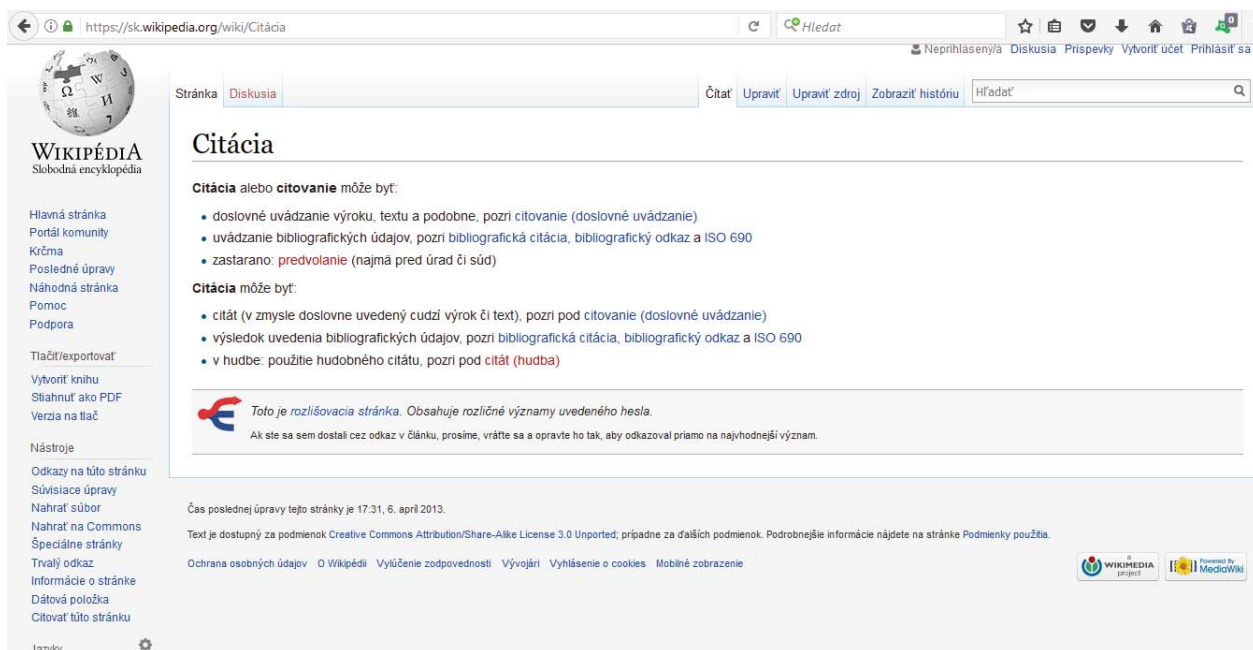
https://sk.wikipedia.org/wiki/Citácia

Hľadať

Neprihlásený/á Diskusia Príspevky Vytvoriť účet Prihlásiť sa

WIKIPÉDIA
Slobodná encyklopédia

Stránka Diskusia

Čítať Upraviť Upraviť zdroj Zobraziť históriu Hľadať

Citácia

**Citácia** alebo **citovanie** môže byť:

- doslovné uvádzanie výroku, textu a podobne, pozri citovanie (doslovné uvádzanie)
- uvádzanie bibliografických údajov, pozri bibliografická citácia, bibliografický odkaz a ISO 690
- zastarano: predvolanie (najmä pred úrad či súd)

**Citácia** môže byť:

- citát (v zmysle doslovne uvedený cudzí výrok či text), pozri pod citovanie (doslovné uvádzanie)
- výsledok uvedenia bibliografických údajov, pozri bibliografická citácia, bibliografický odkaz a ISO 690
- v hudbe: použitie hudobného citátu, pozri pod citát (hudba)

Toto je rozlišovacia stránka. Obsahuje rozličné významy uvedeného hesla.

Ak ste sa sem dostali cez odkaz v článku, prosíme, vráťte sa a opravte ho tak, aby odkazoval priamo na najvhodnejší význam.

Hlavná stránka
Portál komunity
Krčma
Posledné úpravy
Náhodná stránka
Pomoc
Podpora

Tlačiť/exportovať
Vytvoriť knihu
Stiahnuť ako PDF
Verzia na tlač

Nástroje
Odkazy na túto stránku
Súvisiace úpravy
Nahrať súbor
Nahrať na Commons
Špeciálne stránky
Trvalý odkaz
Informácie o stránke
Dátová položka
Citovať túto stránku

Jazyky

Čas poslednej úpravy tejto stránky je 17:31, 6. apríl 2013.

Text je dostupný za podmienok Creative Commons Attribution/Share-Alike License 3.0 Unported; prípadne za ďalších podmienok. Podrobnejšie informácie nájdete na stránke Podmienky použitia.

Ochrana osobných údajov O Wikipédii Vylúčenie zodpovednosti Vývojári Vyhlásenie o cookies Mobilné zobrazenie

WIKIMEDIA project Powered By MediaWiki